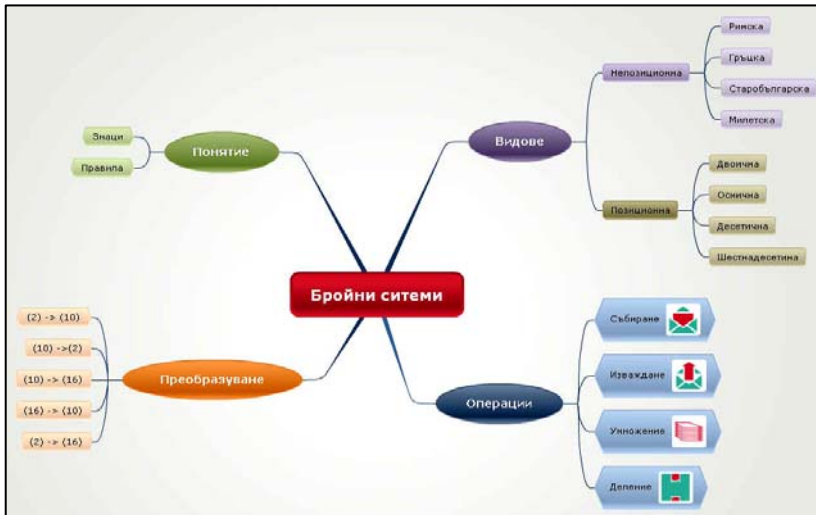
Бройни ситеми

Понятие
Знаци
Правила

Видове
Непозиционна
Римска
Гръцка
Старобългарска
Милетска
Позиционна
Двоична
Осмична
Десетична
Шестнадесетина

Преобразуване
(2) -> (10)
(10) ->(2)
(10) -> (16)
(16) -> (10)
(2) -> (16)

Операции
Събиране
Изваждане
Умножение
Деление